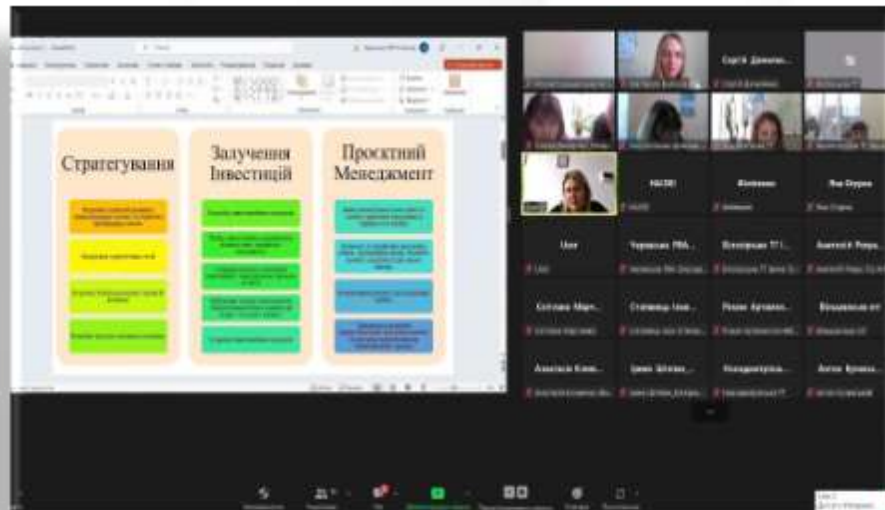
Стратегування

Залучення Інвестицій

Проєктний Менеджмент

Сергій Дячишин

НАЗК

Фоліпенко

Яна Огурна

User

Черкаська РВА

Вінницька ТГ

Анатолій Ровр

Світлана Мар

Станіслав Іван

Роман Артамон

Вільшанська

Анастасія Клим

Ірина Шепак

Нікольська

Антон Бурака

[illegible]